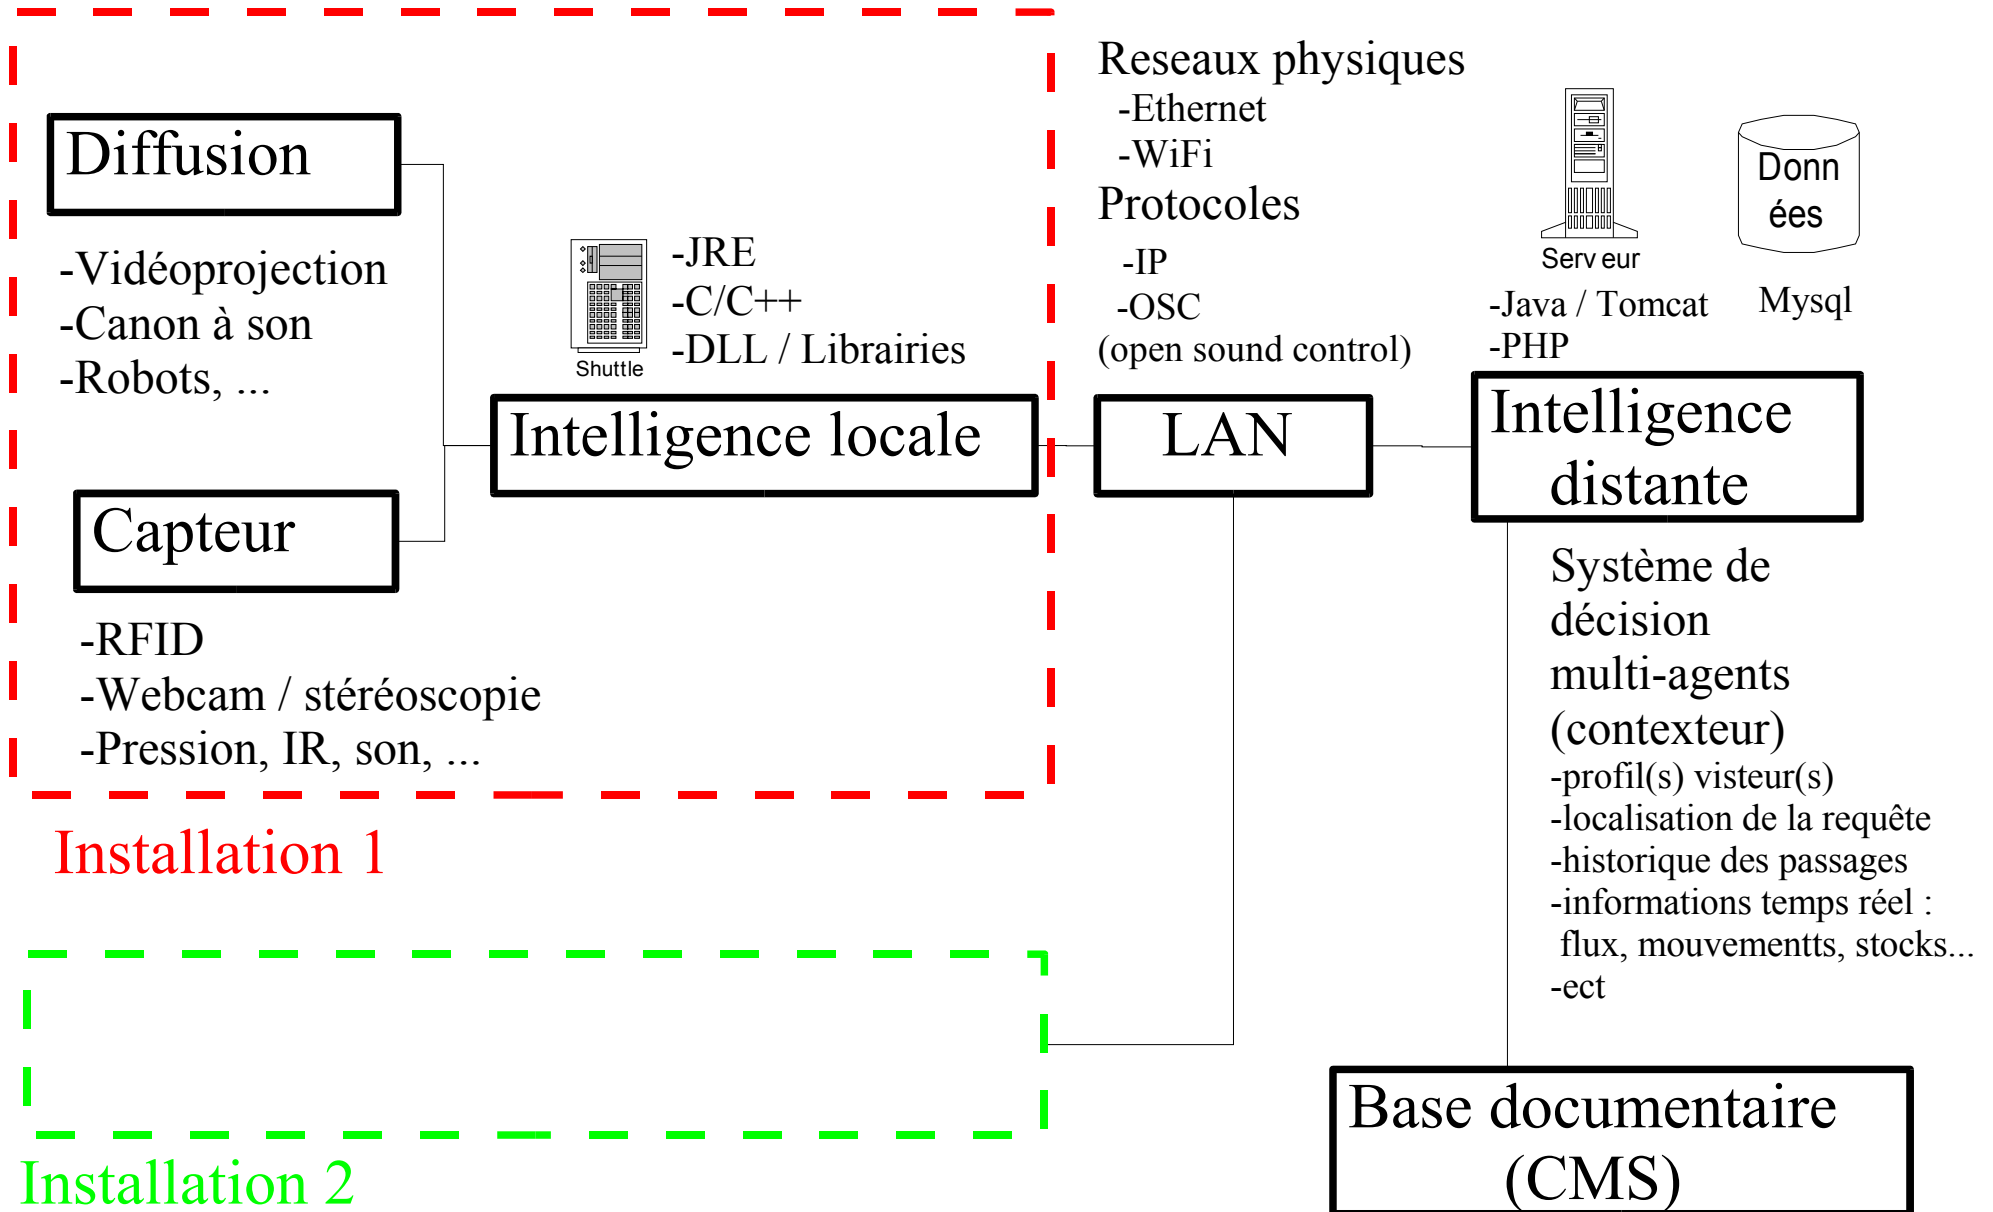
Diffusion

-Vidéoprojection
-Canon à son
-Robots, ...

Capteur

-RFID
-Webcam / stéréoscopie
-Pression, IR, son, ...

Shuttle

-JRE
-C/C++
-DLL / Librairies

Intelligence locale

Installation 1

Installation 2

Reseaux physiques
-Ethernet
-WiFi
Protocoles
-IP
-OSC
(open sound control)

LAN

Serv eur

Donn ées

-Java / Tomcat
-PHP

Mysql

Intelligence distante

Système de décision multi-agents (contexteur)
-profil(s) visteur(s)
-localisation de la requête
-historique des passages
-informations temps réel : flux, mouvementts, stocks...
-ect

Base documentaire (CMS)